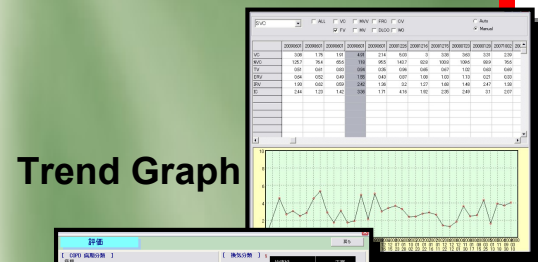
Trend Graph

SVC

ALL VC MVV FRC CV

FV PV DLCO MG

Auto

Manual

| | 20060801 | 20060802 | 20060803 | 20060804 | 20061228 | 20070219 | 20070312 | 20070323 | 20070723 | 20071002 |
|---|---|---|---|---|---|---|---|---|---|---|
| VC | 3.08 | 1.76 | 1.91 | 4.00 | 2.14 | 5.00 | 3 | 3.00 | 3.60 | 3.31 |
| MVC | 125.7 | 76.4 | 65.6 | 116 | 95.5 | 142.7 | 62.0 | 100.0 | 109.6 | 69.9 |
| TV | 0.91 | 0.41 | 0.93 | 0.84 | 0.35 | 0.96 | 0.46 | 0.47 | 1.02 | 0.42 |
| ERV | 0.64 | 0.52 | 0.49 | 1.56 | 0.40 | 0.87 | 1.00 | 1.03 | 1.13 | 0.21 |
| IRV | 1.08 | 0.62 | 0.59 | 2.42 | 1.38 | 3.2 | 1.27 | 1.60 | 1.49 | 2.47 |
| IC | 2.44 | 1.23 | 1.42 | 3.36 | 1.71 | 4.16 | 1.82 | 2.35 | 2.49 | 3.1 |

評価

戻る

COPD 病期分類

換気分類